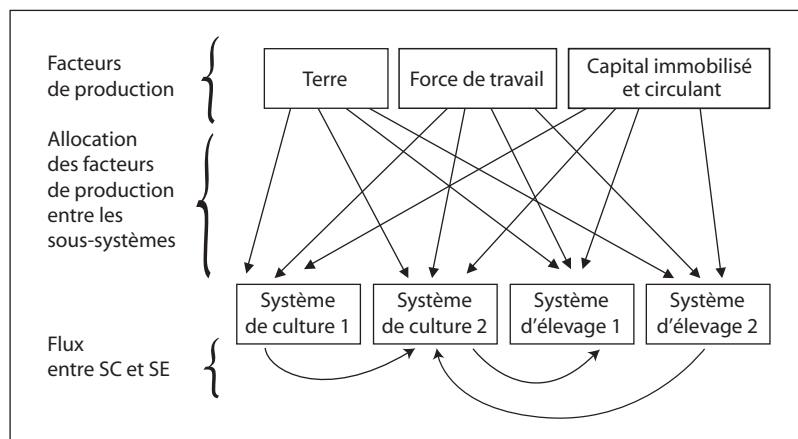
Facteurs de production

Terre

Force de travail

Capital immobilisé et circulant

Allocation des facteurs de production entre les sous-systèmes

Système de culture 1

Système de culture 2

Système d'élevage 1

Système d'élevage 2

Flux entre SC et SE